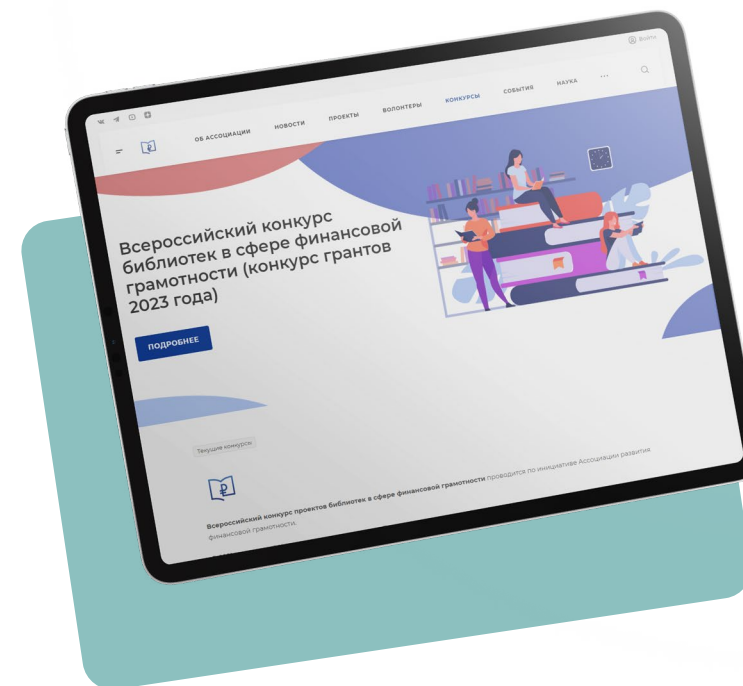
Войти

ОБ АССОЦИАЦИИ НОВОСТИ ПРОЕКТЫ ВОЛОНТЕРЫ КОНКУРСЫ СОБЫТИЯ НАУКА ...

Всероссийский конкурс библиотек в сфере финансовой грамотности (конкурс грантов 2023 года)

ПОДРОБНЕЕ

Текущие конкурсы

Всероссийский конкурс проектов библиотек в сфере финансовой грамотности проводится по инициативе Ассоциации развития финансовой грамотности.